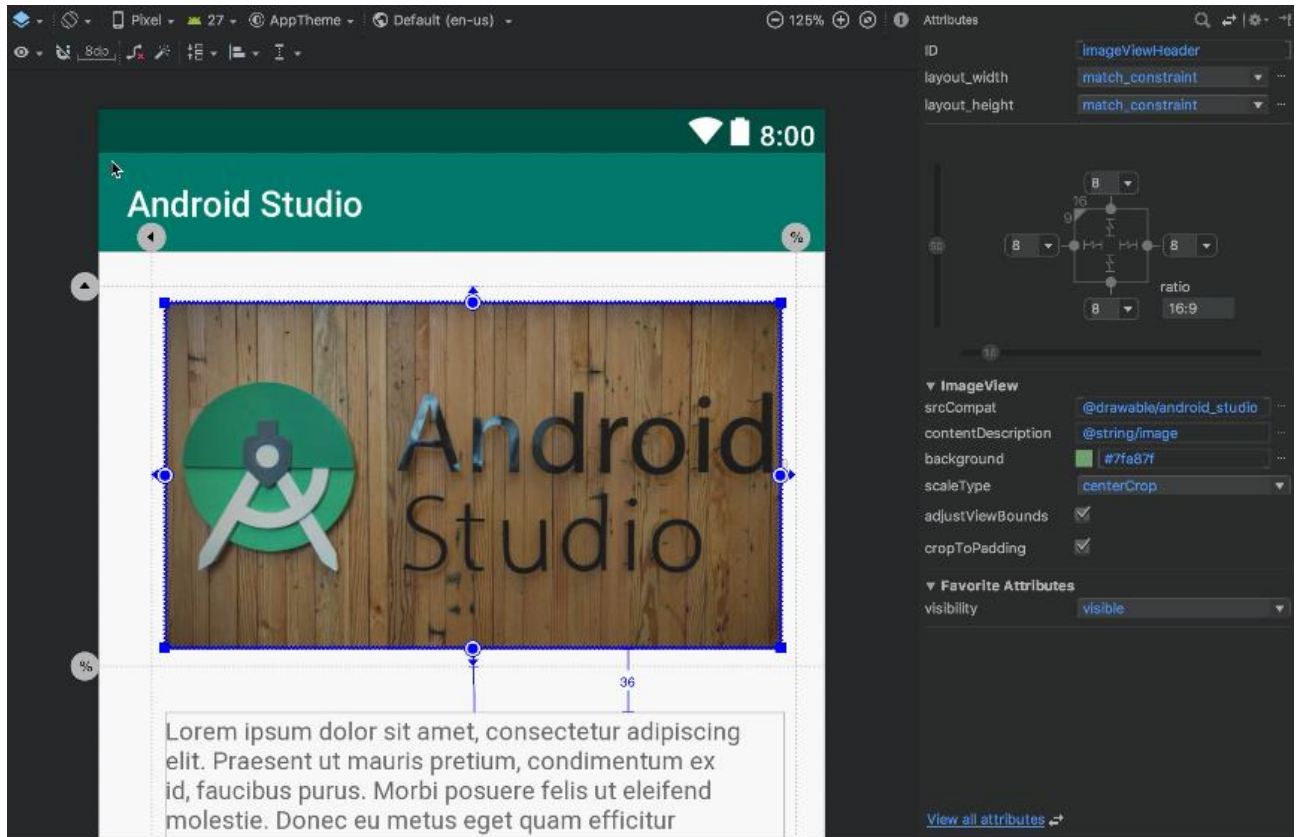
Pixel 27 AppTheme Default (en-us) 125%
8dp
Attributes
ID imageViewHeader
layout_width match_constraint
layout_height match_constraint
8
16
9
8
8
ratio
8
16:9
50
50
▾ ImageView
srcCompat @drawable/android_studio
contentDescription @string/image
background #7fa87f
scaleType centerCrop
adjustViewBounds
cropToPadding
▾ Favorite Attributes
visibility visible
View all attributes

8:00
Android Studio
Android Studio
36
Lorem ipsum dolor sit amet, consectetur adipiscing elit. Praesent ut mauris pretium, condimentum ex id, faucibus purus. Morbi posuere felis ut eleifend molestie. Donec eu metus eget quam efficitur